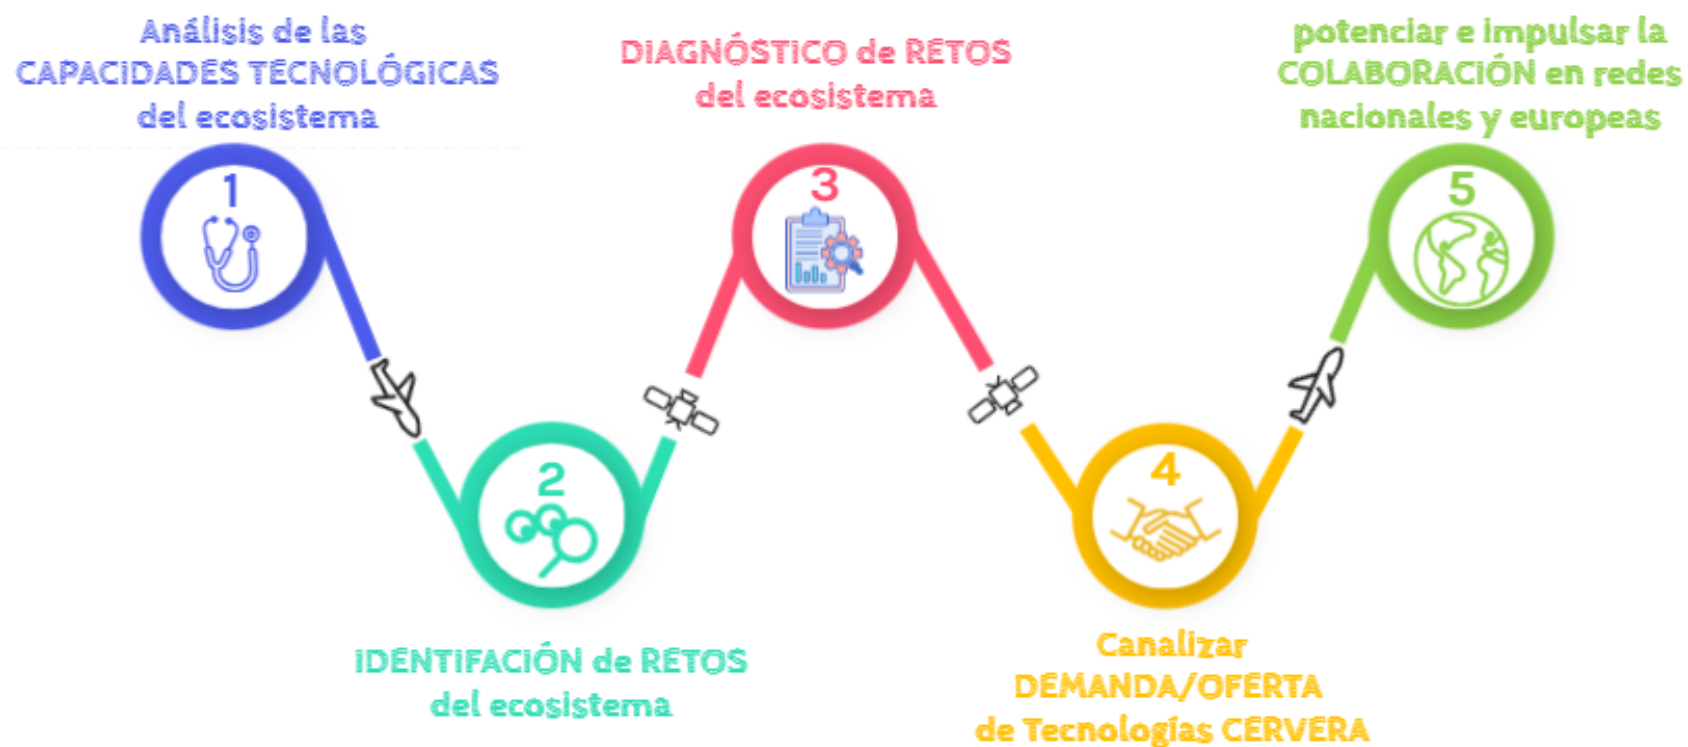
Análisis de las CAPACIDADES TECNOLÓGICAS del ecosistema

1

2

IDENTIFACIÓN de RETOS del ecosistema

DIAGNÓSTICO de RETOS del ecosistema

3

4

Canalizar DEMANDA/OFERTA de Tecnologías CERVERA

potenciar e impulsar la COLABORACIÓN en redes nacionales y europeas

5